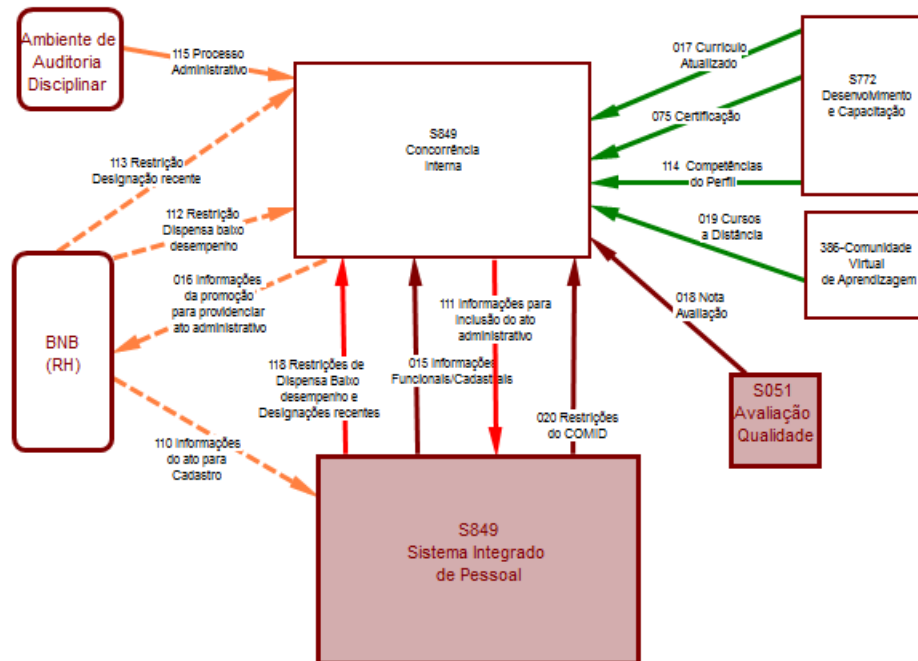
Ambiente de Auditoria Disciplinar

115 Processo Administrativo

S849
Concorrência
Interna

017 Currículo Atualizado

S772
Desenvolvimento e Capacitação

075 Certificação

114 Competências do Perfil

019 Cursos a Distância

386-Comunidade Virtual de Aprendizagem

113 Restrição Designação recente

112 Restrição Dispensa baixo desempenho

016 Informações da promoção para providenciar ato administrativo

BNB
(RH)

111 Informações para inclusão do ato administrativo

018 Nota Avaliação

118 Restrições de Dispensa Baixo desempenho e Designações recentes

015 Informações Funcionais/Cadastrais

S051
Avaliação
Qualidade

020 Restrições do COMID

110 Informações do ato para Cadastro

S849
Sistema Integrado
de Pessoal